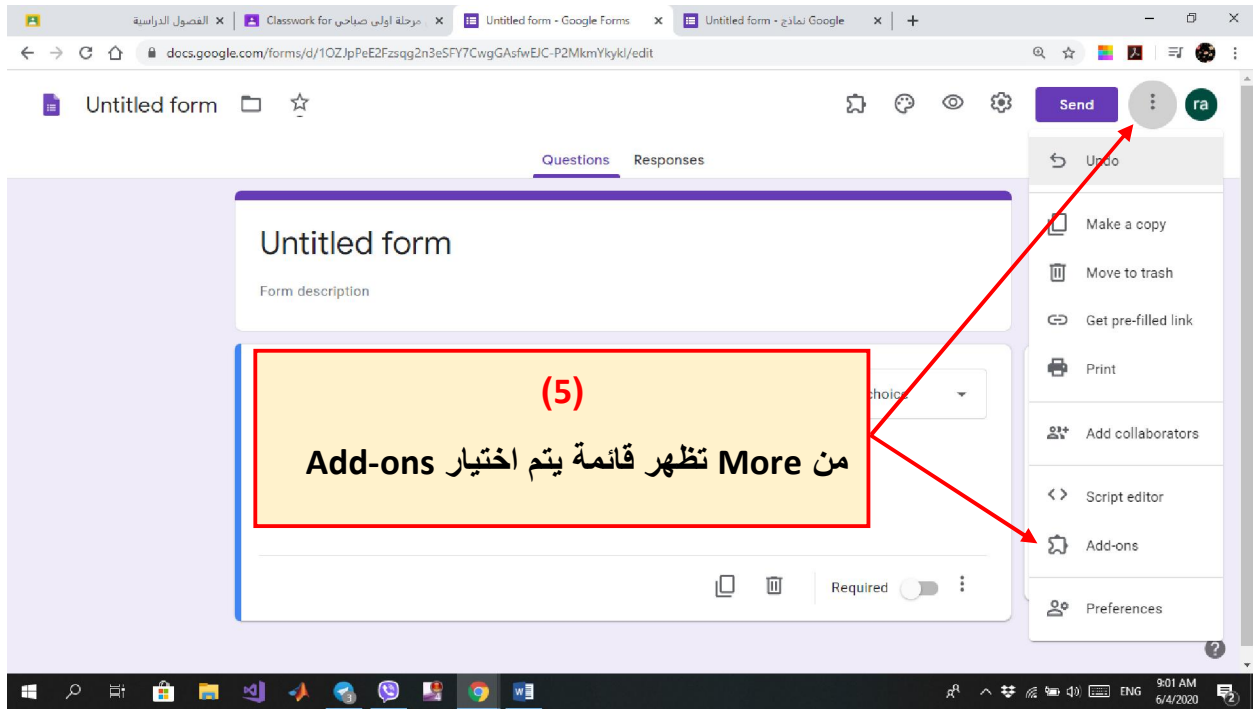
الفصول الدراسية
Classwork for مرحلة اولى صباحي
Untitled form - Google Forms
Untitled form - نماذج Google
docs.google.com/forms/d/1OZJpPeE2Fzsqg2n3eSFY7CwgGAsfwEJC-P2MkmYkykl/edit

Untitled form
Send
ra
Questions
Responses

Untitled form
Form description

choice

(5)
من More تظهر قائمة يتم اختيار Add-ons

Required

Undo
Make a copy
Move to trash
Get pre-filled link
Print
Add collaborators
Script editor
Add-ons
Preferences

ENG
9:01 AM
6/4/2020